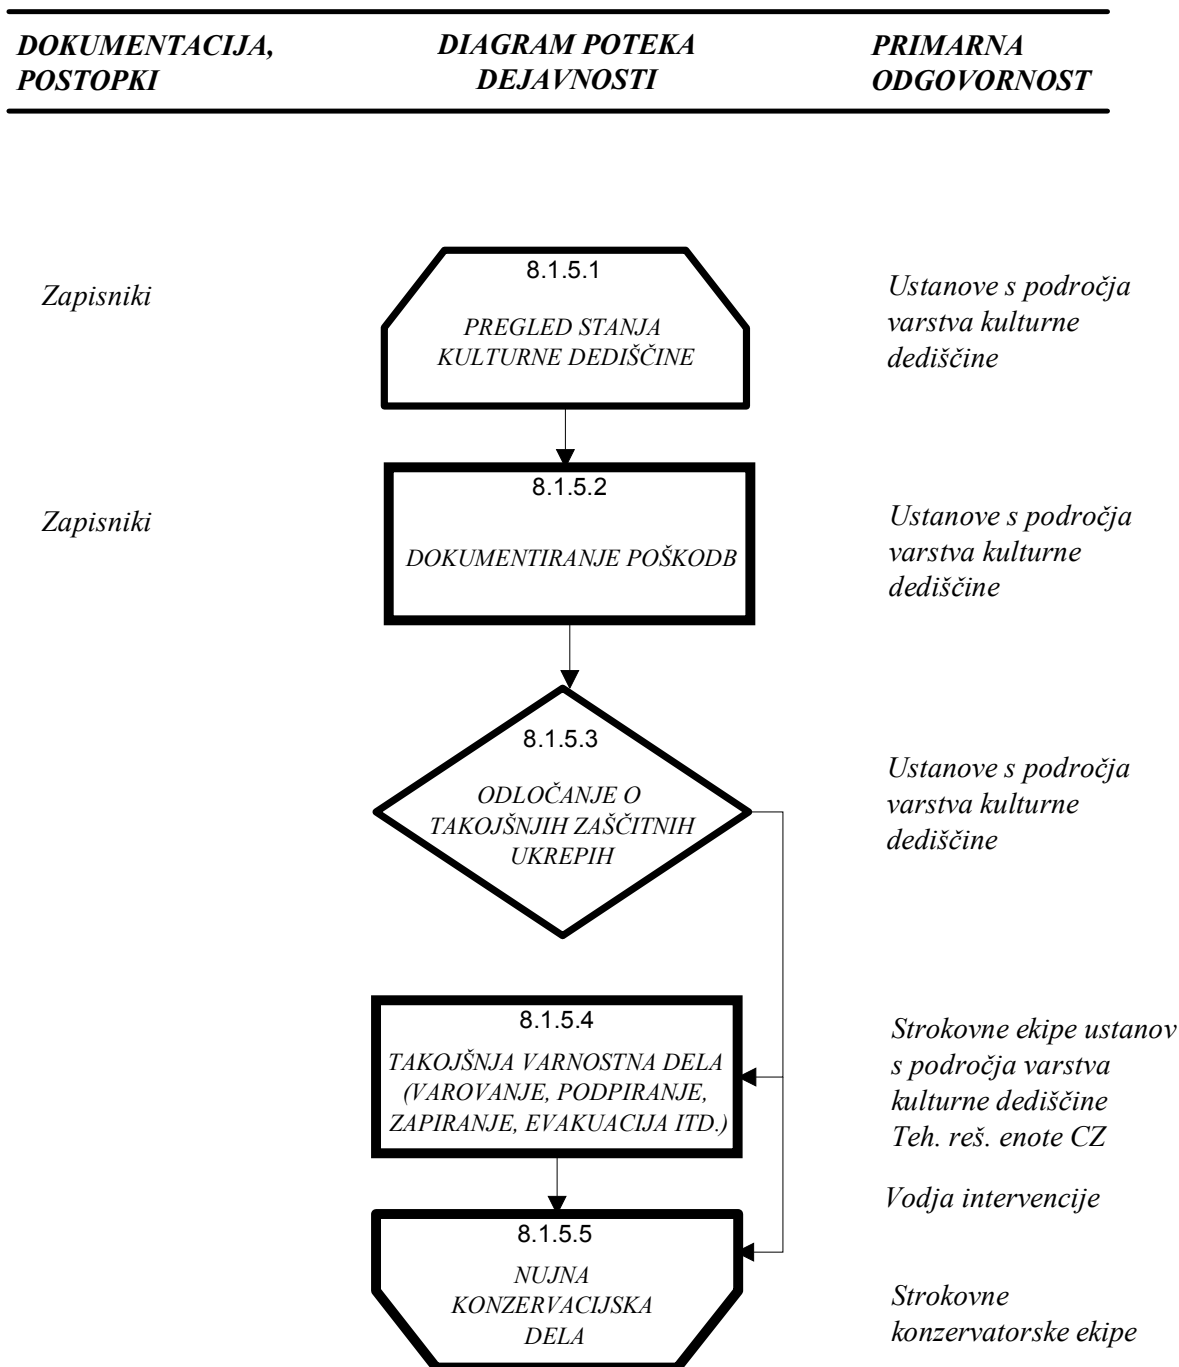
DOKUMENTACIJA, POSTOPKI

DIAGRAM POTEKA DEJAVNOSTI

PRIMARNA ODGOVORNOST

Zapisniki

8.1.5.1

PREGLED STANJA KULTURNE DEDIŠČINE

Ustanove s področja varstva kulturne dediščine

Zapisniki

8.1.5.2

DOKUMENTIRANJE POŠKODB

Ustanove s področja varstva kulturne dediščine

8.1.5.3

ODLOČANJE O TAKOJŠNJIH ZAŠČITNIH UKREPIH

Ustanove s področja varstva kulturne dediščine

8.1.5.4

TAKOJŠNJA VARNOSTNA DELA (VAROVANJE, PODPIRANJE, ZAPIRANJE, EVAKUACIJA ITD.)

Strokovne ekipe ustanov s področja varstva kulturne dediščine
Teh. reš. enote CZ

Vodja intervencije

8.1.5.5

NUJNA KONZERVACIJSKA DELA

Strokovne konzervatorske ekipe